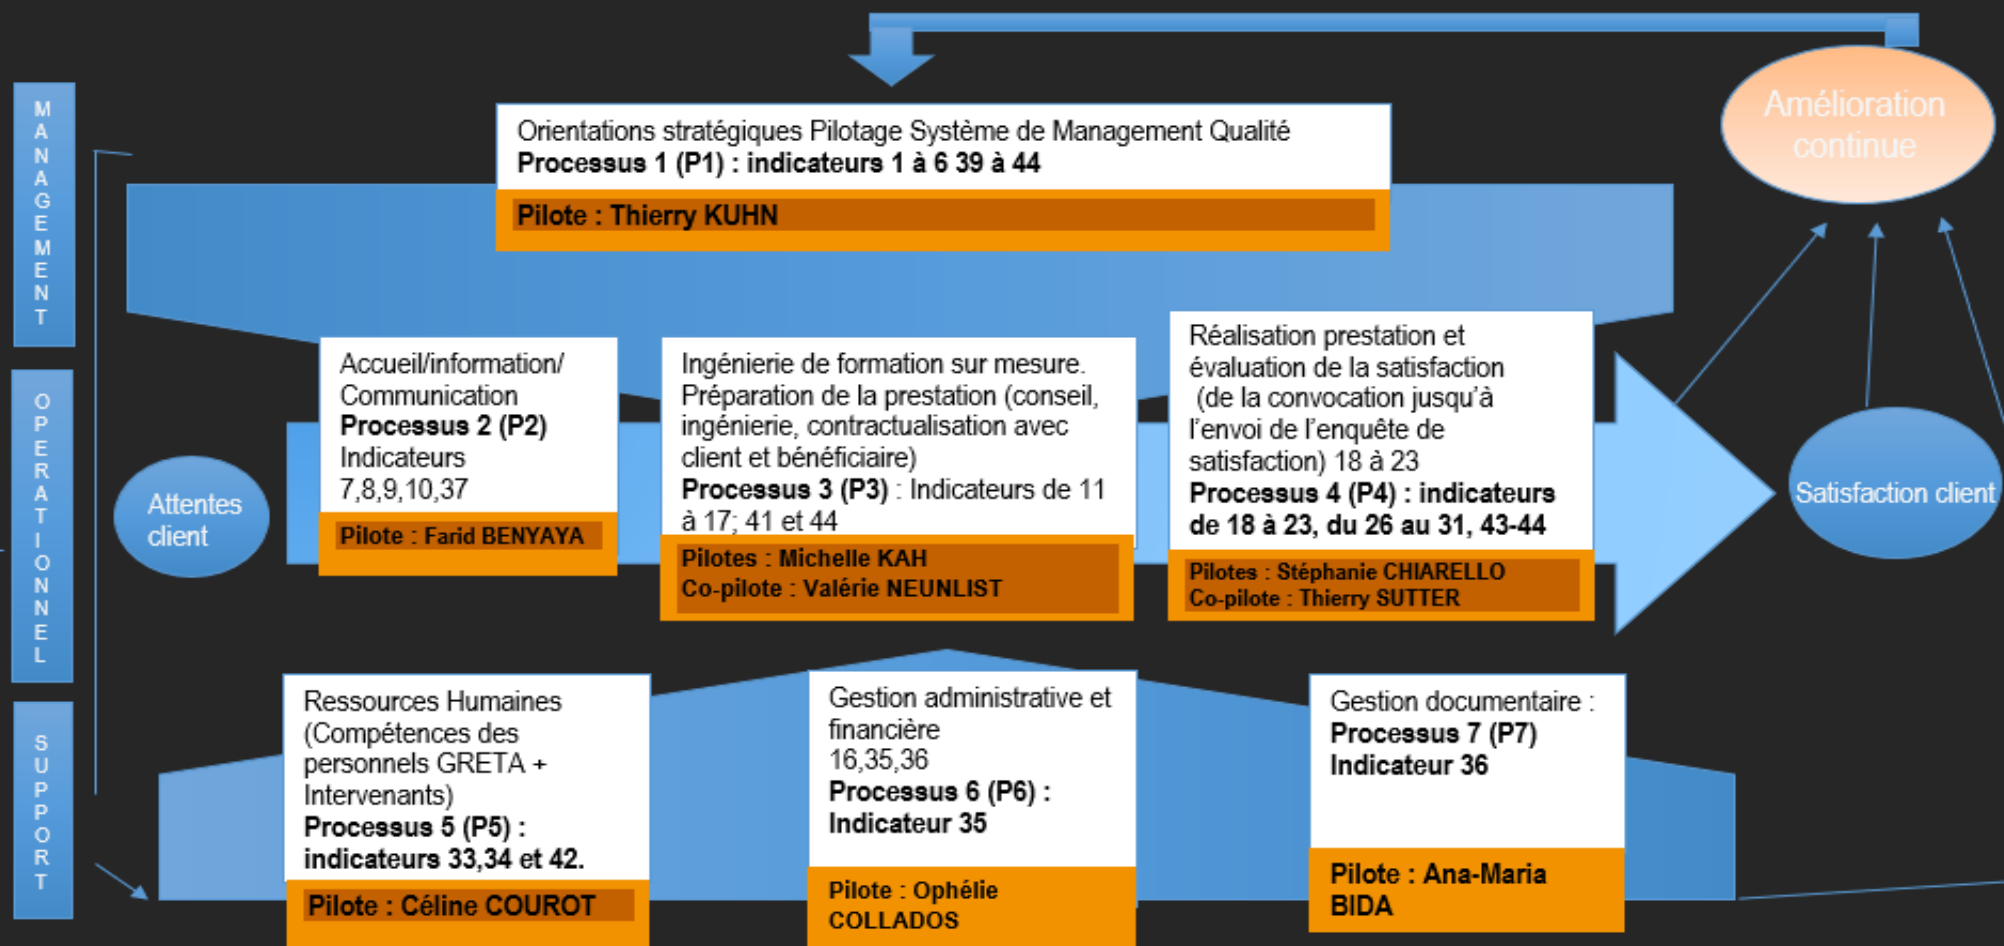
MANAGEMENT

OPERATIONNEL

SUPPORT

Amélioration continue

Orientations stratégiques Pilotage Système de Management Qualité
**Processus 1 (P1) : indicateurs 1 à 6 39 à 44**

Pilote : Thierry KUHN

Attentes client

Accueil/information/ Communication
**Processus 2 (P2)**
Indicateurs 7,8,9,10,37

Pilote : Farid BENYAYA

Ingénierie de formation sur mesure. Préparation de la prestation (conseil, ingénierie, contractualisation avec client et bénéficiaire)
**Processus 3 (P3)** : Indicateurs de 11 à 17; 41 et 44

Pilotes : Michelle KAH
Co-pilote : Valérie NEUNLIST

Réalisation prestation et évaluation de la satisfaction (de la convocation jusqu'à l'envoi de l'enquête de satisfaction) 18 à 23
**Processus 4 (P4) : indicateurs de 18 à 23, du 26 au 31, 43-44**

Pilotes : Stéphanie CHIARELLO
Co-pilote : Thierry SUTTER

Satisfaction client

Ressources Humaines (Compétences des personnels GRETA + Intervenants)
**Processus 5 (P5) : indicateurs 33,34 et 42.**

Pilote : Céline COUROT

Gestion administrative et financière 16,35,36
**Processus 6 (P6) : Indicateur 35**

Pilote : Ophélie COLLADOS

Gestion documentaire :
**Processus 7 (P7) Indicateur 36**

Pilote : Ana-Maria BIDA